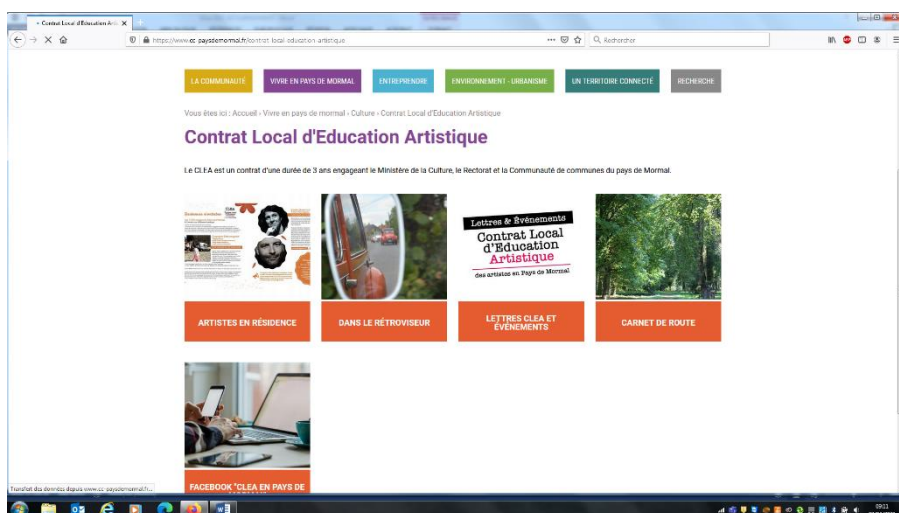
Contrat Local d'Education Arti ×

https://www.cc-paysdemormal.fr/contrat-local-education-artistique

Rechercher

LA COMMUNAUTÉ

VIVRE EN PAYS DE MORMAL

ENTREPRENDRE

ENVIRONNEMENT - URBANISME

UN TERRITOIRE CONNECTÉ

RECHERCHE

Vous êtes ici : Accueil › Vivre en pays de mormal › Culture › Contrat Local d'Education Artistique

Contrat Local d'Education Artistique

Le CLEA est un contrat d'une durée de 3 ans engageant le Ministère de la Culture, le Rectorat et la Communauté de communes du pays de Mormal.

Lettres & Événements
Contrat Local d'Education Artistique
des artistes en Pays de Mormal

ARTISTES EN RÉSIDENCE

DANS LE RÉTROVISEUR

LETTRES CLEA ET ÉVÉNEMENTS

CARNET DE ROUTE

FACEBOOK "CLEA EN PAYS DE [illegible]

Transfert des données depuis www.cc-paysdemormal.fr...